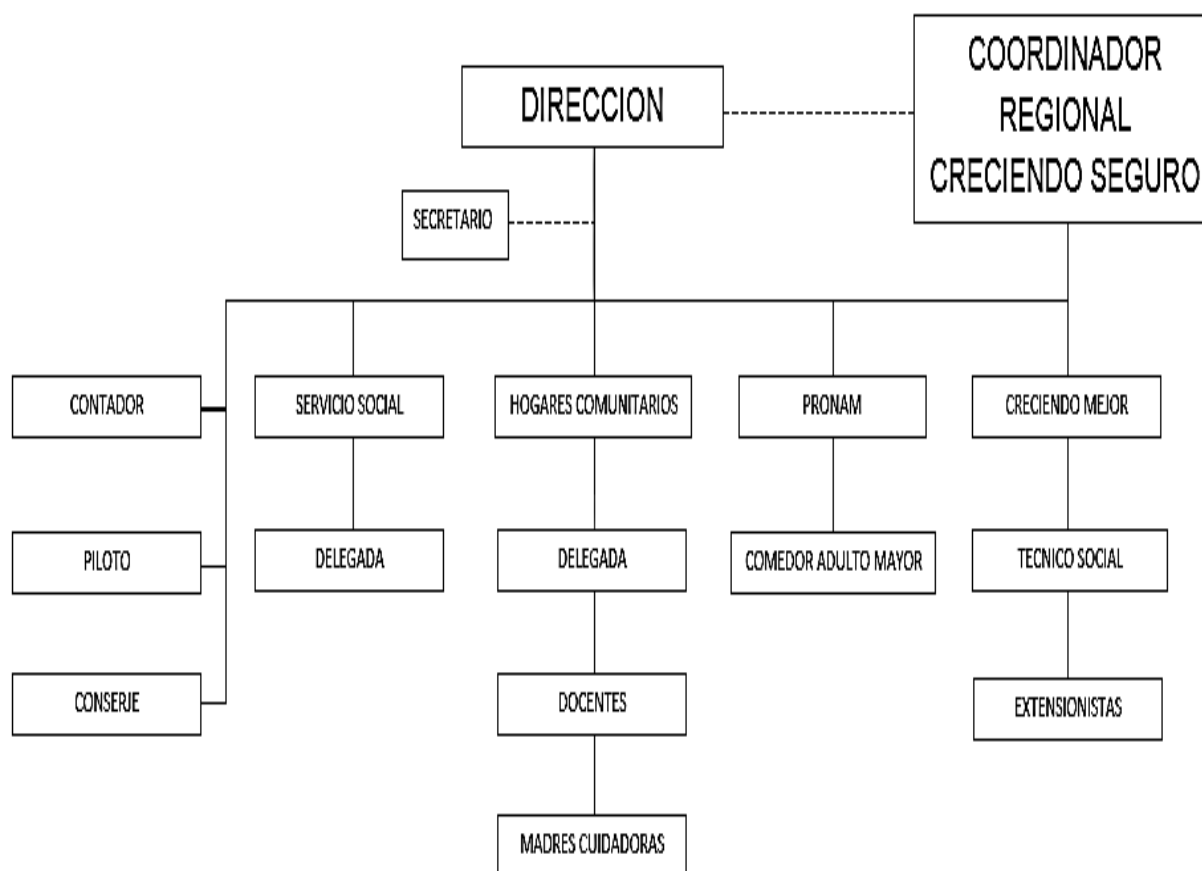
DIRECCION

COORDINADOR REGIONAL CRECIENDO SEGURO

SECRETARIO

CONTADOR

PILOTO

CONSERJE

SERVICIO SOCIAL

DELEGADA

HOGARES COMUNITARIOS

DELEGADA

DOCENTES

MADRES CUIDADORAS

PRONAM

COMEDOR ADULTO MAYOR

CRECIENDO MEJOR

TECNICO SOCIAL

EXTENSIONISTAS